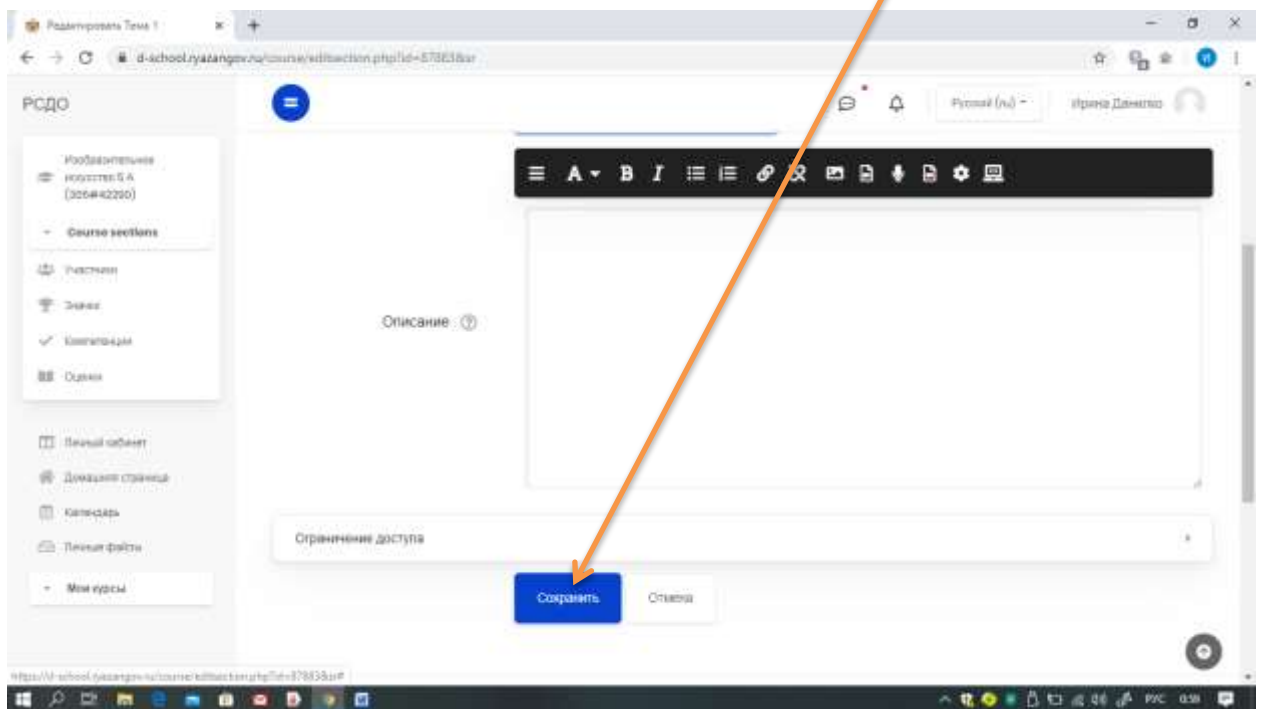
Редактировать Тема 1
d-school.ryazangov.ru/course/editsection.php?id=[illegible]
РСДО
Русский (ru)
Ирина Данилко
Изобразительное искусство 5 А (3056#42290)
Course sections
Участники
Значки
Компетенции
Оценки
Личный кабинет
Домашняя страница
Календарь
Личные файлы
Мои курсы
Описание
Ограничение доступа
Сохранить
Отмена
https://d-school.ryazangov.ru/course/editsection.php?id=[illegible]
РУС